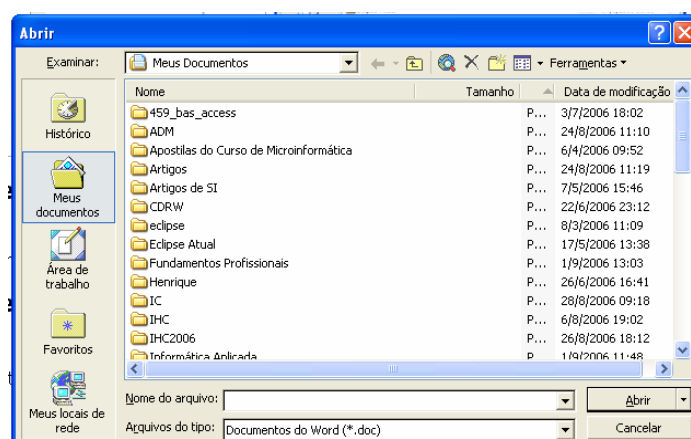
Abrir

Examinar: Meus Documentos

Ferramentas

Histórico

Meus documentos

Área de trabalho

Favoritos

Meus locais de rede

| Nome | Tamanho | | Data de modificação |
|---|---|---|---|
| 459_bas_access | | P... | 3/7/2006 18:02 |
| ADM | | P... | 24/8/2006 11:10 |
| Apostilas do Curso de Microinformática | | P... | 6/4/2006 09:52 |
| Artigos | | P... | 24/8/2006 11:19 |
| Artigos de SI | | P... | 7/5/2006 15:46 |
| CDRW | | P... | 22/6/2006 23:12 |
| eclipse | | P... | 8/3/2006 11:09 |
| Eclipse Atual | | P... | 17/5/2006 13:38 |
| Fundamentos Profissionais | | P... | 1/9/2006 13:03 |
| Henrique | | P... | 26/6/2006 16:41 |
| IC | | P... | 28/8/2006 09:18 |
| IHC | | P... | 6/8/2006 19:02 |
| IHC2006 | | P... | 26/8/2006 18:12 |
| Informática Aplicada | | P... | 1/9/2006 11:48 |

Nome do arquivo:

Abrir

Arquivos do tipo: Documentos do Word (*.doc)

Cancelar